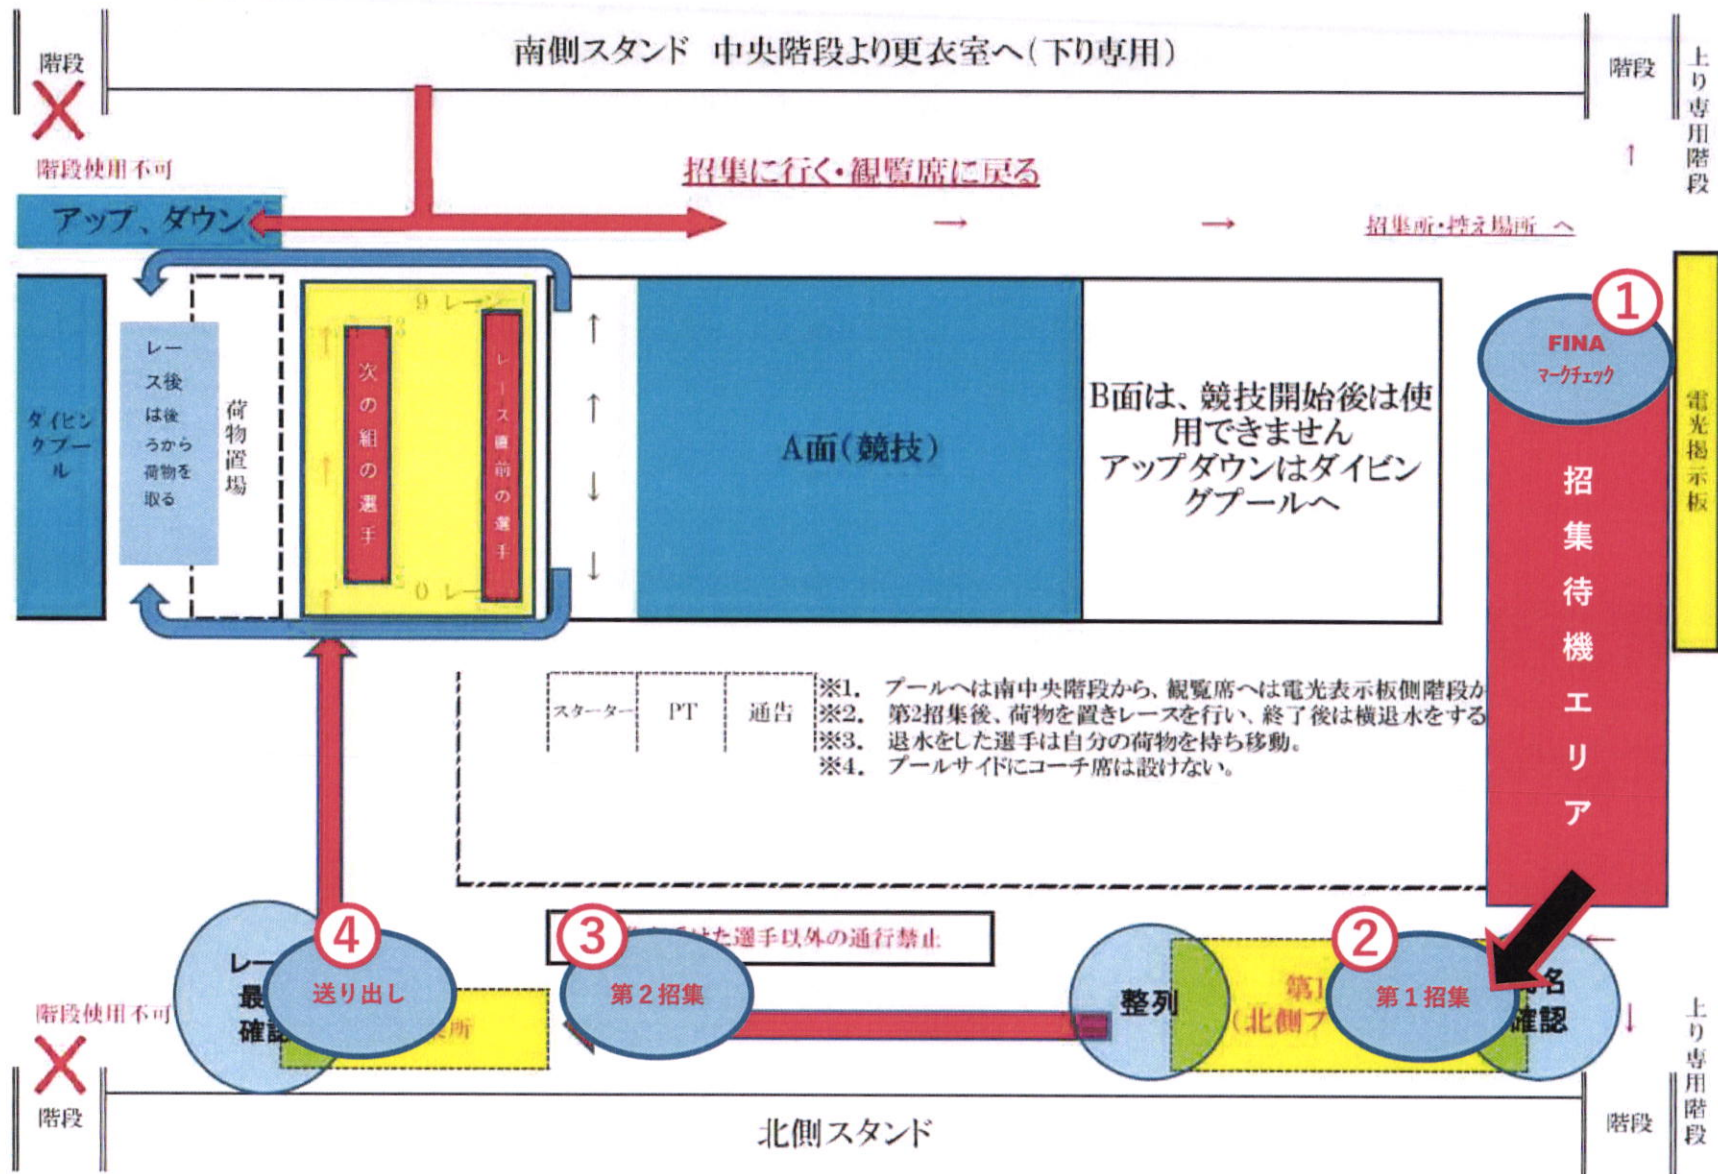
階段

南側スタンド 中央階段より更衣室へ（下り専用）

階段

上り専用階段

階段使用不可

招集に行く・観覧席に戻る

アップ、ダウン

→ →

招集所・控え場所 へ

①

FINA
マークチェック

電光掲示板

ダイビングプール

レース後は後ろから荷物を取る

荷物置場

9レーン

次の組の選手

レース直前の選手

0レーン

A面（競技）

B面は、競技開始後は使用できません
アップダウンはダイビングプールへ

招集待機エリア

| スターター | PT | 通告 |
|---|---|---|

※1. プールへは南中央階段から、観覧席へは電光表示板側階段か
※2. 第2招集後、荷物を置きレースを行い、終了後は横退水をする
※3. 退水をした選手は自分の荷物を持ち移動。
※4. プールサイドにコーチ席は設けない。

④

レー
最
確認

送り出し

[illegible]所

③

第２招集

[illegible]けた選手以外の通行禁止

整列

第1
（北側プ

②

第１招集

名
確認

階段使用不可

階段

北側スタンド

階段

上り専用階段